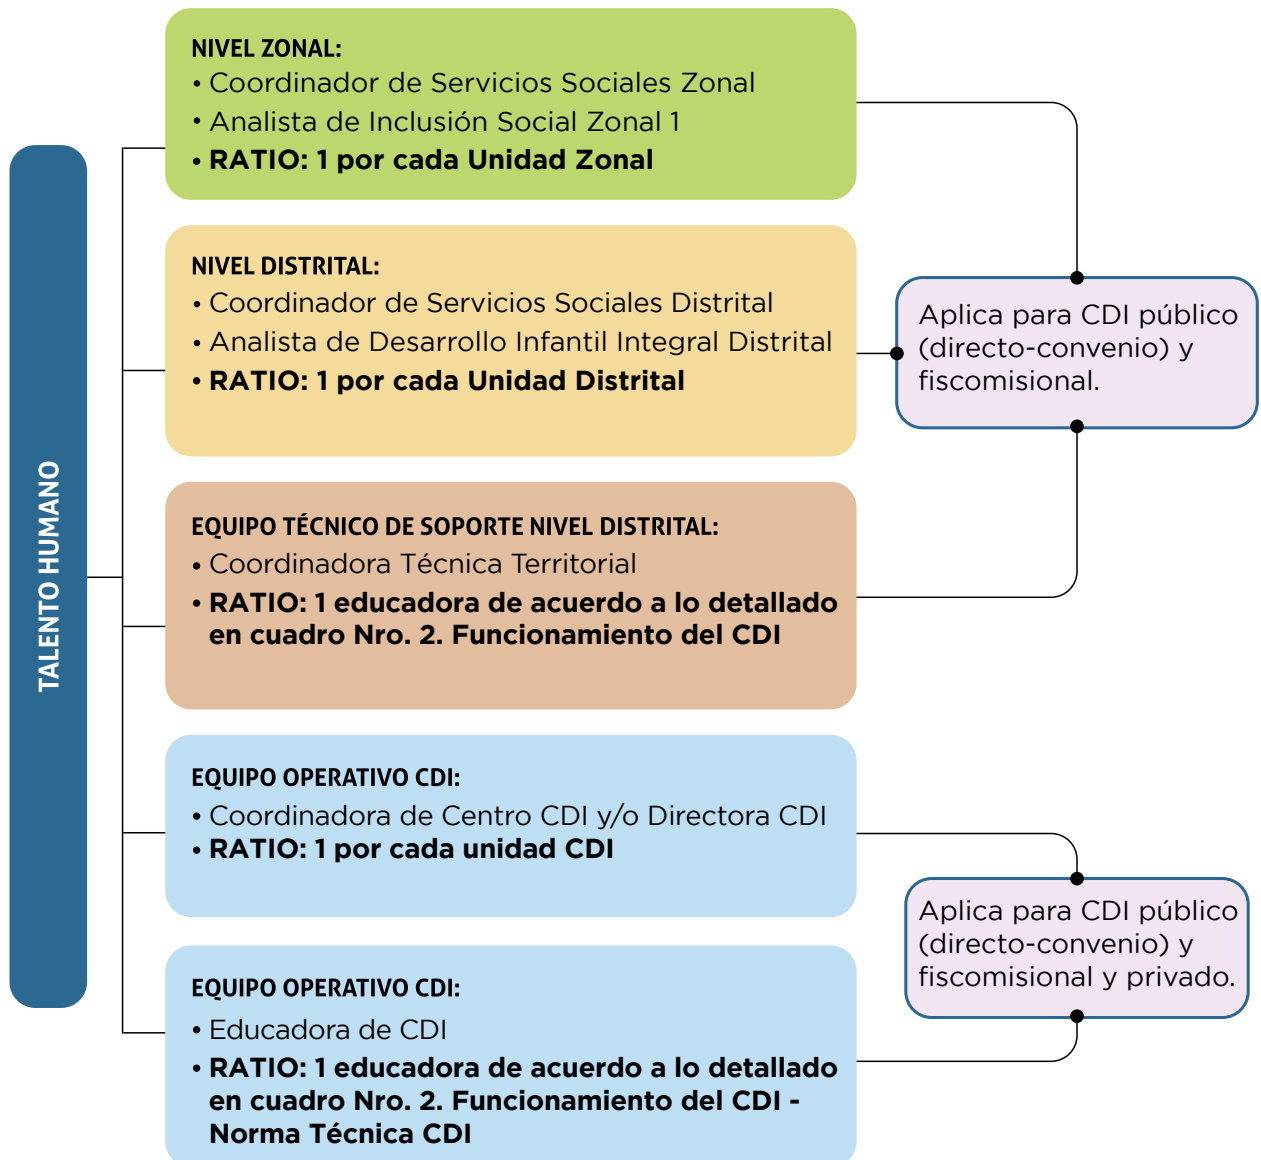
TALENTO HUMANO

NIVEL ZONAL:
• Coordinador de Servicios Sociales Zonal
• Analista de Inclusión Social Zonal 1
• RATIO: 1 por cada Unidad Zonal

NIVEL DISTRITAL:
• Coordinador de Servicios Sociales Distrital
• Analista de Desarrollo Infantil Integral Distrital
• RATIO: 1 por cada Unidad Distrital

EQUIPO TÉCNICO DE SOPORTE NIVEL DISTRITAL:
• Coordinadora Técnica Territorial
• RATIO: 1 educadora de acuerdo a lo detallado en cuadro Nro. 2. Funcionamiento del CDI

Aplica para CDI público (directo-convenio) y fiscomisional.

EQUIPO OPERATIVO CDI:
• Coordinadora de Centro CDI y/o Directora CDI
• RATIO: 1 por cada unidad CDI

EQUIPO OPERATIVO CDI:
• Educadora de CDI
• RATIO: 1 educadora de acuerdo a lo detallado en cuadro Nro. 2. Funcionamiento del CDI - Norma Técnica CDI

Aplica para CDI público (directo-convenio) y fiscomisional y privado.